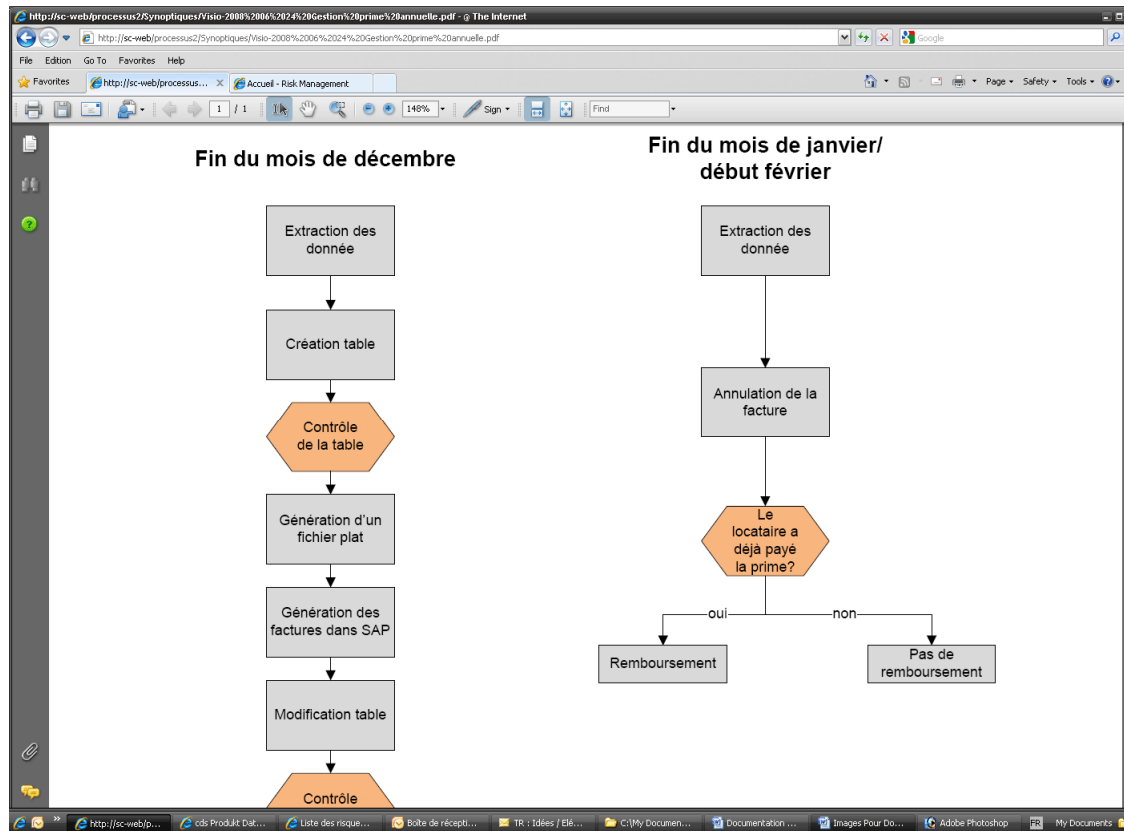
http://sc-web/processus2/Synoptiques/Visio-2008%2006%2024%20Gestion%20prime%20annuelle.pdf - The Internet

http://sc-web/processus2/Synoptiques/Visio-2008%2006%2024%20Gestion%20prime%20annuelle.pdf

Google

File Edition Go To Favorites Help

Favorites http://sc-web/processus... Accueil - Risk Management

Page Safety Tools

1 / 1 148% Sign Find

Fin du mois de décembre

Extraction des donnée

Création table

Contrôle de la table

Génération d'un fichier plat

Génération des factures dans SAP

Modification table

Contrôle

Fin du mois de janvier/ début février

Extraction des donnée

Annulation de la facture

Le locataire a déjà payé la prime?

oui

non

Remboursement

Pas de remboursement

http://sc-web/p... cds Produkt Dat... Liste des risque... Boîte de récepti... TR : Idées / Elé... C:\My Documen... Documentation ... Images Pour Do... Adobe Photoshop FR My Documents